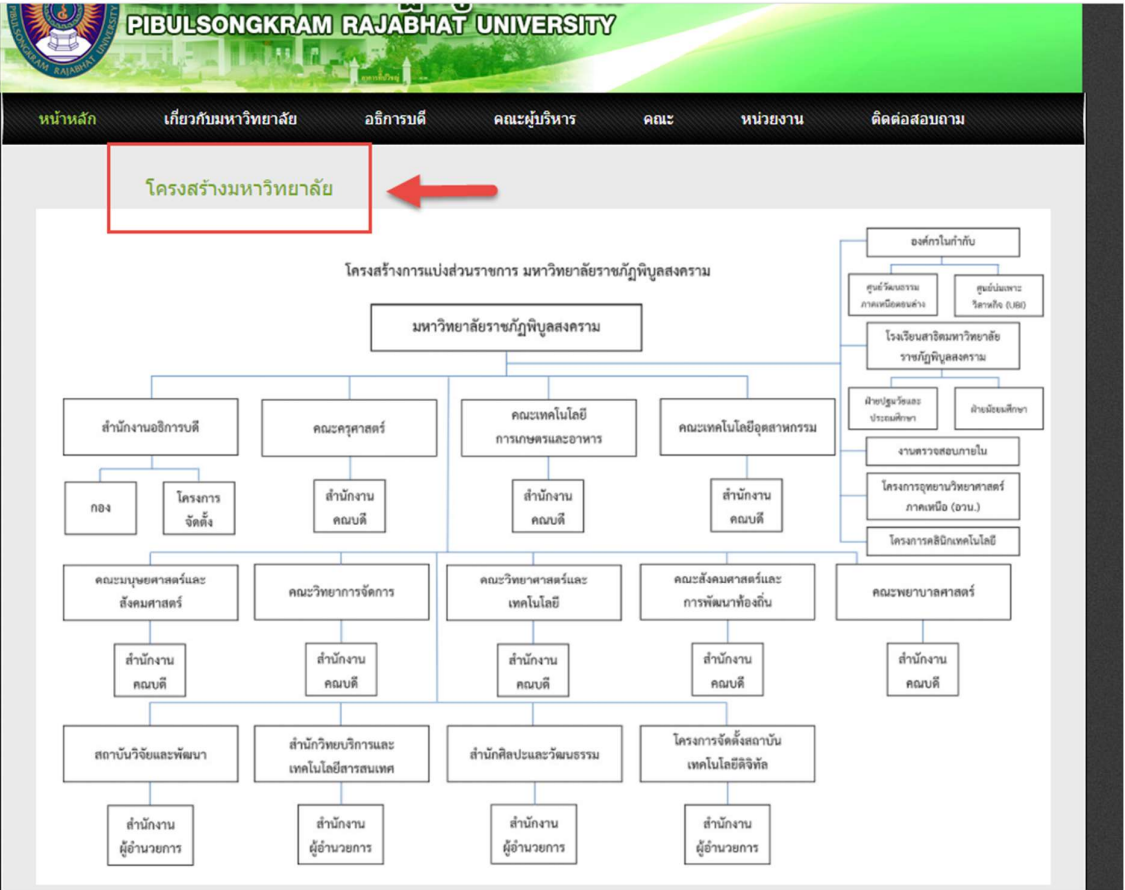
PIBULSONGKRAM RAJABHAT UNIVERSITY

หน้าหลัก เกี่ยวกับมหาวิทยาลัย อธิการบดี คณะผู้บริหาร คณะ หน่วยงาน ติดต่อสอบถาม

โครงสร้างมหาวิทยาลัย

โครงสร้างการแบ่งส่วนราชการ มหาวิทยาลัยราชภัฏพิบูลสงคราม

องค์กรในกำกับ

ศูนย์วัฒนธรรมภาคเหนือตอนล่าง

ศูนย์บ่มเพาะวิสาหกิจ (UBI)

โรงเรียนสาธิตมหาวิทยาลัยราชภัฏพิบูลสงคราม

ฝ่ายปฐมวัยและประถมศึกษา

ฝ่ายมัธยมศึกษา

งานตรวจสอบภายใน

โครงการอุทยานวิทยาศาสตร์ภาคเหนือ (อวน.)

โครงการคลินิกเทคโนโลยี

มหาวิทยาลัยราชภัฏพิบูลสงคราม

สำนักงานอธิการบดี

กอง

โครงการจัดตั้ง

คณะครุศาสตร์

สำนักงานคณบดี

คณะเทคโนโลยีการเกษตรและอาหาร

สำนักงานคณบดี

คณะเทคโนโลยีอุตสาหกรรม

สำนักงานคณบดี

คณะมนุษยศาสตร์และสังคมศาสตร์

สำนักงานคณบดี

คณะวิทยาการจัดการ

สำนักงานคณบดี

คณะวิทยาศาสตร์และเทคโนโลยี

สำนักงานคณบดี

คณะสังคมศาสตร์และการพัฒนาท้องถิ่น

สำนักงานคณบดี

คณะพยาบาลศาสตร์

สำนักงานคณบดี

สถาบันวิจัยและพัฒนา

สำนักงานผู้อำนวยการ

สำนักวิทยบริการและเทคโนโลยีสารสนเทศ

สำนักงานผู้อำนวยการ

สำนักศิลปะและวัฒนธรรม

สำนักงานผู้อำนวยการ

โครงการจัดตั้งสถาบันเทคโนโลยีดิจิทัล

สำนักงานผู้อำนวยการ